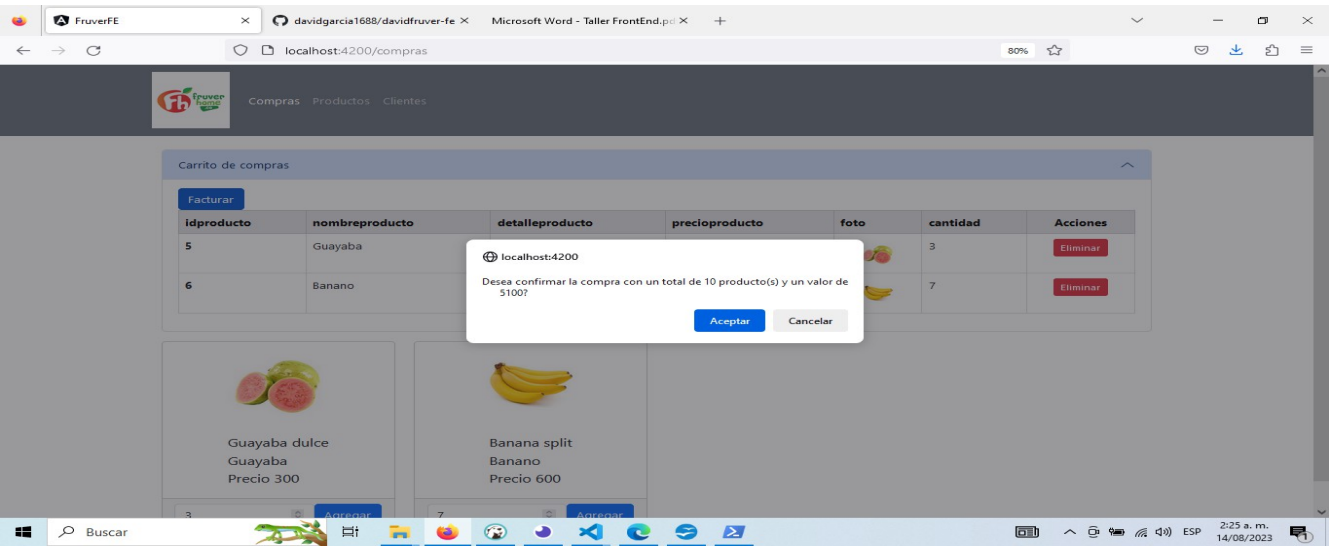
FruverFE
davidgarcia1688/davidfruver-fe
Microsoft Word - Taller FrontEnd.pd
localhost:4200/compras
80%

fruver home
Compras Productos Clientes

Carrito de compras

Facturar

| idproducto | nombreproducto | detalleproducto | precioproducto | foto | cantidad | Acciones |
|---|---|---|---|---|---|---|
| 5 | Guayaba | | | | 3 | Eliminar |
| 6 | Banano | | | | 7 | Eliminar |

localhost:4200
Desea confirmar la compra con un total de 10 producto(s) y un valor de 5100?
Aceptar
Cancelar

Guayaba dulce
Guayaba
Precio 300
3
Agregar

Banana split
Banano
Precio 600
7
Agregar

Buscar
ESP
2:25 a. m.
14/08/2023